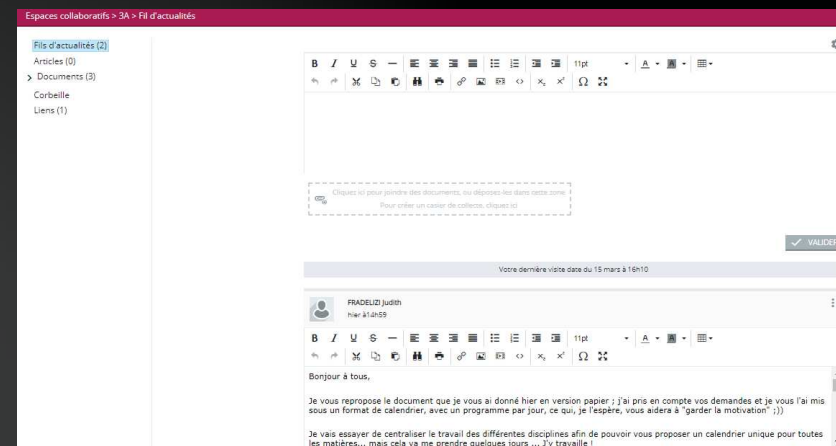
Espaces collaboratifs > 3A > Fil d'actualités

Fils d'actualités (2)
Articles (0)
> Documents (3)
Corbeille
Liens (1)

B I U S — 11pt A Ω

Cliquez ici pour joindre des documents, ou déposez-les dans cette zone
Pour créer un casier de collecte, cliquez ici

VALIDER

Votre dernière visite date du 15 mars à 16h10

FRADELIZI Judith
hier à14h59

B I U S — 11pt A Ω

Bonjour à tous,

Je vous repropose le document que je vous ai donné hier en version papier ; j'ai pris en compte vos demandes et je vous l'ai mis sous un format de calendrier, avec un programme par jour, ce qui, je l'espère, vous aidera à "garder la motivation" ;))

Je vais essayer de centraliser le travail des différentes disciplines afin de pouvoir vous proposer un calendrier unique pour toutes les matières... mais cela va me prendre quelques jours ... J'y travaille !